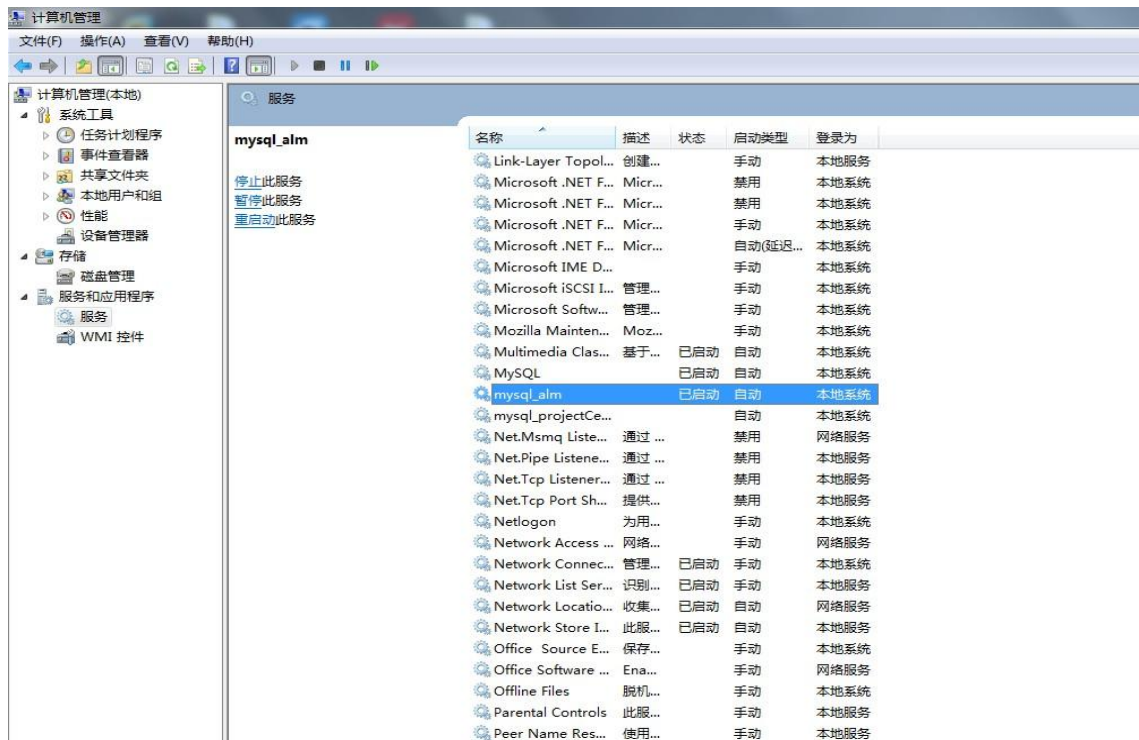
计算机管理

文件(F) 操作(A) 查看(V) 帮助(H)

计算机管理(本地)
系统工具
任务计划程序
事件查看器
共享文件夹
本地用户和组
性能
设备管理器
存储
磁盘管理
服务和应用程序
服务
WMI 控件

服务

mysql_alm

停止此服务
暂停此服务
重启动此服务

| 名称 | 描述 | 状态 | 启动类型 | 登录为 |
|---|---|---|---|---|
| Link-Layer Topol... | 创建... | | 手动 | 本地服务 |
| Microsoft .NET F... | Micr... | | 禁用 | 本地系统 |
| Microsoft .NET F... | Micr... | | 禁用 | 本地系统 |
| Microsoft .NET F... | Micr... | | 手动 | 本地系统 |
| Microsoft .NET F... | Micr... | | 自动(延迟... | 本地系统 |
| Microsoft IME D... | | | 手动 | 本地系统 |
| Microsoft iSCSI I... | 管理... | | 手动 | 本地系统 |
| Microsoft Softw... | 管理... | | 手动 | 本地系统 |
| Mozilla Mainten... | Moz... | | 手动 | 本地系统 |
| Multimedia Clas... | 基于... | 已启动 | 自动 | 本地系统 |
| MySQL | | 已启动 | 自动 | 本地系统 |
| mysql_alm | | 已启动 | 自动 | 本地系统 |
| mysql_projectCe... | | | 自动 | 本地系统 |
| Net.Msmq Liste... | 通过 ... | | 禁用 | 网络服务 |
| Net.Pipe Listene... | 通过 ... | | 禁用 | 本地服务 |
| Net.Tcp Listener... | 通过 ... | | 禁用 | 本地服务 |
| Net.Tcp Port Sh... | 提供... | | 禁用 | 本地服务 |
| Netlogon | 为用... | | 手动 | 本地系统 |
| Network Access ... | 网络... | | 手动 | 网络服务 |
| Network Connec... | 管理... | 已启动 | 手动 | 本地系统 |
| Network List Ser... | 识别... | 已启动 | 手动 | 本地服务 |
| Network Locatio... | 收集... | 已启动 | 自动 | 网络服务 |
| Network Store I... | 此服... | 已启动 | 自动 | 本地服务 |
| Office Source E... | 保存... | | 手动 | 本地系统 |
| Office Software ... | Ena... | | 手动 | 网络服务 |
| Offline Files | 脱机... | | 手动 | 本地系统 |
| Parental Controls | 此服... | | 手动 | 本地服务 |
| Peer Name Res... | 使用... | | 手动 | 本地服务 |